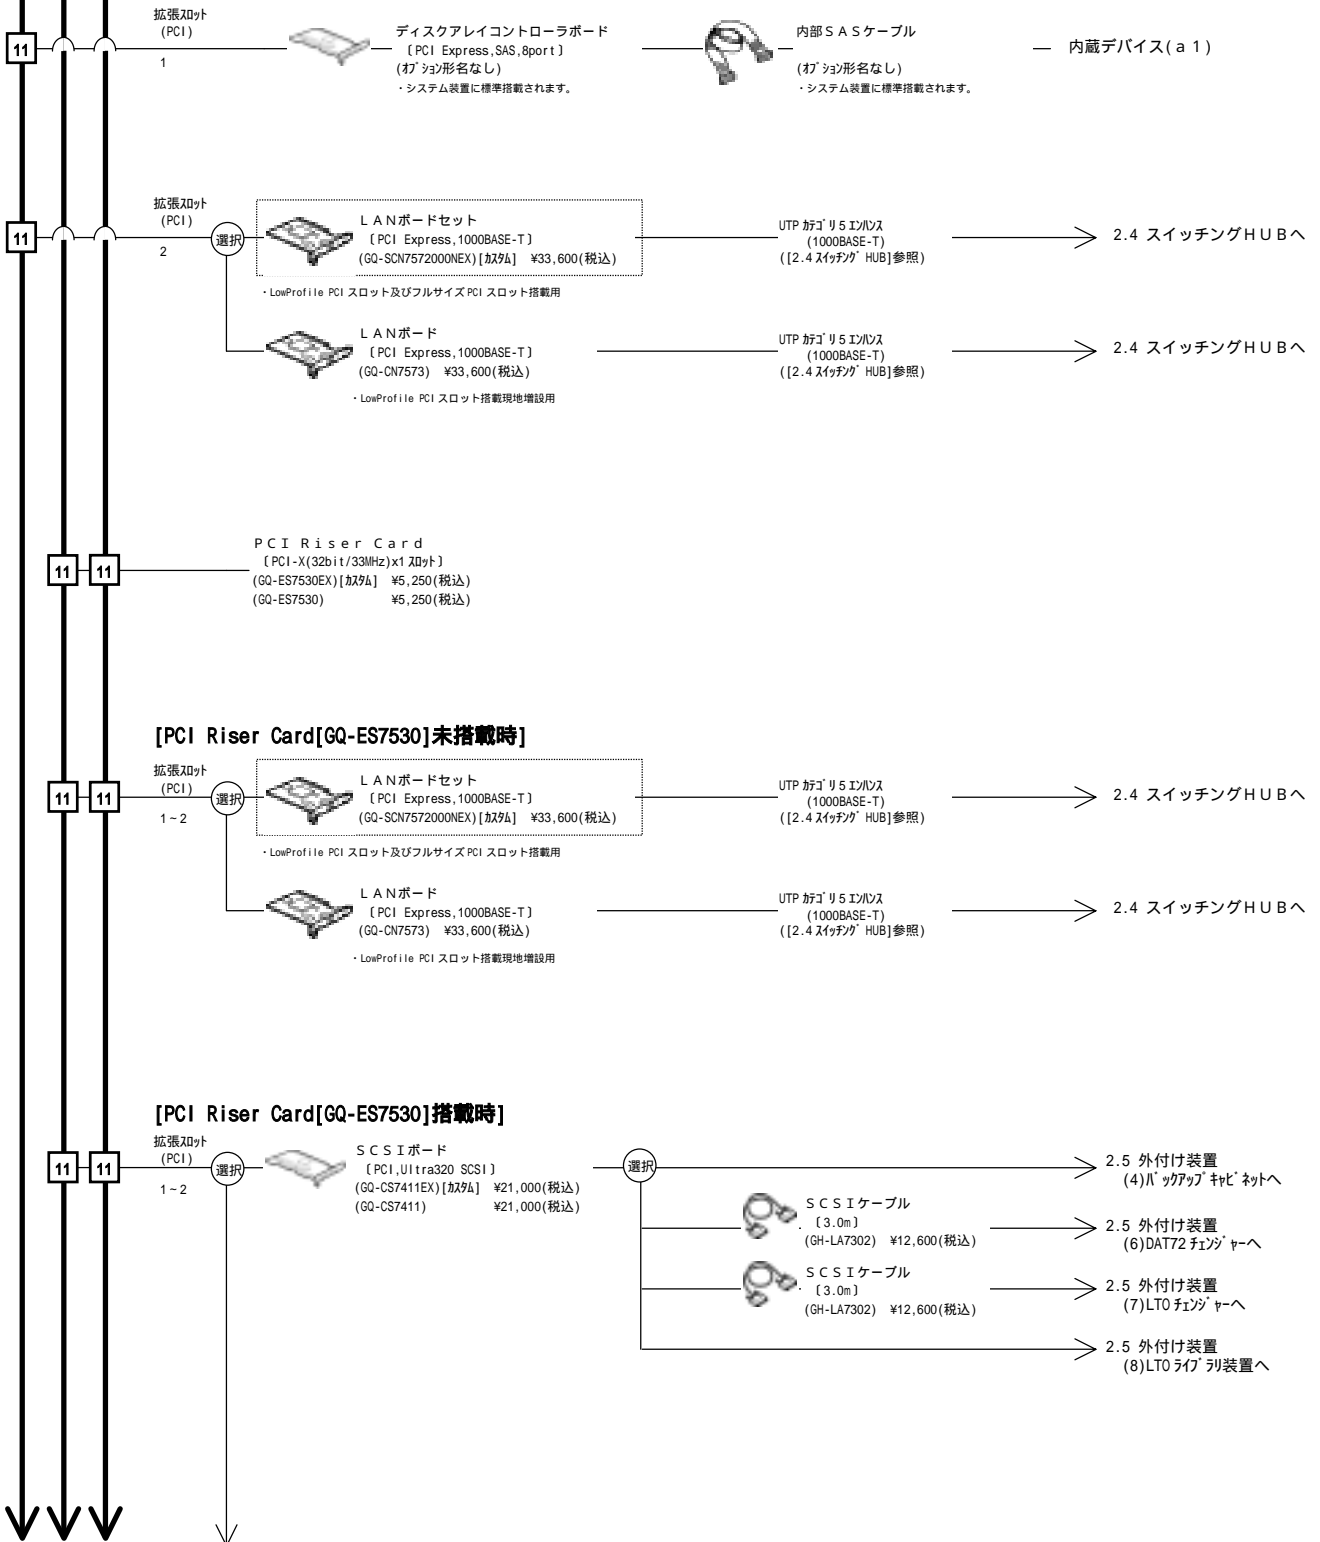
11

拡張ｽﾛｯﾄ (PCI) 1

ディスクアレイコントローラボード 〔PCI Express,SAS,8port〕 (ｵﾌﾟｼｮﾝ形名なし) ・システム装置に標準搭載されます。

内部ＳＡＳケーブル (ｵﾌﾟｼｮﾝ形名なし) ・システム装置に標準搭載されます。

内蔵デバイス(ａ１)

11

拡張ｽﾛｯﾄ (PCI) 2

選択

ＬＡＮボードセット 〔PCI Express,1000BASE-T〕 (GQ-SCN7572000NEX)[ｶｽﾀﾑ] ¥33,600(税込)

・LowProfile PCI スロット及びフルサイズ PCI スロット搭載用

UTP ｶﾃｺﾞﾘ5 ｴﾝﾊﾝｽ (1000BASE-T) ([2.4 ｽｲｯﾁﾝｸﾞ HUB]参照)

2.4 スイッチングＨＵＢへ

ＬＡＮボード 〔PCI Express,1000BASE-T〕 (GQ-CN7573) ¥33,600(税込)

・LowProfile PCI スロット搭載現地増設用

UTP ｶﾃｺﾞﾘ5 ｴﾝﾊﾝｽ (1000BASE-T) ([2.4 ｽｲｯﾁﾝｸﾞ HUB]参照)

2.4 スイッチングＨＵＢへ

11 11

PCI Riser Card 〔PCI-X(32bit/33MHz)x1 ｽﾛｯﾄ〕 (GQ-ES7530EX)[ｶｽﾀﾑ] ¥5,250(税込) (GQ-ES7530) ¥5,250(税込)

[PCI Riser Card[GQ-ES7530]未搭載時]

11 11

拡張ｽﾛｯﾄ (PCI) 1～2

選択

ＬＡＮボードセット 〔PCI Express,1000BASE-T〕 (GQ-SCN7572000NEX)[ｶｽﾀﾑ] ¥33,600(税込)

・LowProfile PCI スロット及びフルサイズ PCI スロット搭載用

UTP ｶﾃｺﾞﾘ5 ｴﾝﾊﾝｽ (1000BASE-T) ([2.4 ｽｲｯﾁﾝｸﾞ HUB]参照)

2.4 スイッチングＨＵＢへ

ＬＡＮボード 〔PCI Express,1000BASE-T〕 (GQ-CN7573) ¥33,600(税込)

・LowProfile PCI スロット搭載現地増設用

UTP ｶﾃｺﾞﾘ5 ｴﾝﾊﾝｽ (1000BASE-T) ([2.4 ｽｲｯﾁﾝｸﾞ HUB]参照)

2.4 スイッチングＨＵＢへ

[PCI Riser Card[GQ-ES7530]搭載時]

11 11

拡張ｽﾛｯﾄ (PCI) 1～2

選択

ＳＣＳＩボード 〔PCI,Ultra320 SCSI〕 (GQ-CS7411EX)[ｶｽﾀﾑ] ¥21,000(税込) (GQ-CS7411) ¥21,000(税込)

選択

2.5 外付け装置 (4)ﾊﾞｯｸｱｯﾌﾟｷｬﾋﾞﾈｯﾄへ

ＳＣＳＩケーブル 〔3.0m〕 (GH-LA7302) ¥12,600(税込)

2.5 外付け装置 (6)DAT72 ﾁｪﾝｼﾞｬｰへ

ＳＣＳＩケーブル 〔3.0m〕 (GH-LA7302) ¥12,600(税込)

2.5 外付け装置 (7)LTO ﾁｪﾝｼﾞｬｰへ

2.5 外付け装置 (8)LTO ﾗｲﾌﾞﾗﾘ装置へ